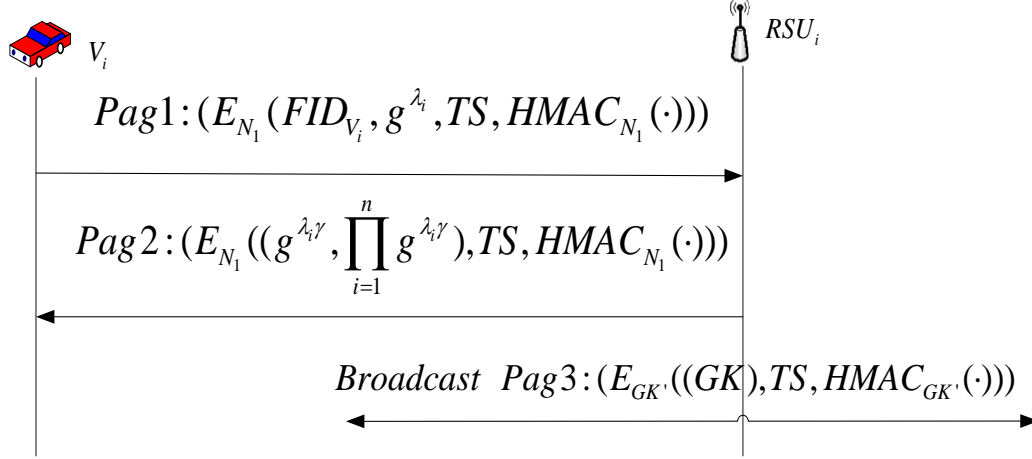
$V_i$

$RSU_i$

$Pag1:(E_{N_1}(FID_{V_i}, g^{\lambda_i}, TS, HMAC_{N_1}(\cdot)))$

$Pag2:(E_{N_1}((g^{\lambda_i\gamma}, \prod_{i=1}^{n} g^{\lambda_i\gamma}), TS, HMAC_{N_1}(\cdot)))$

$Broadcast\ \ Pag3:(E_{GK'}((GK), TS, HMAC_{GK'}(\cdot)))$